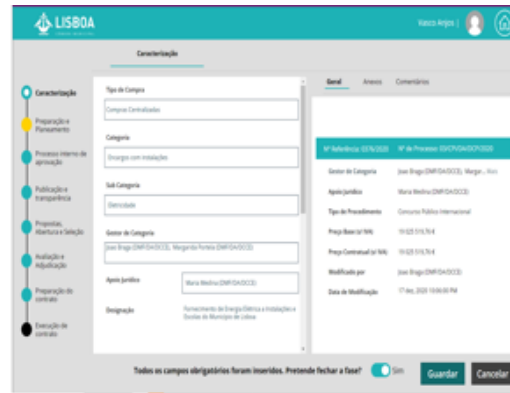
LISBOA

Vasco Anjos |

Caracterização

Caracterização

Preparação e Planeamento

Processo interno de aprovação

Publicação e transparência

Propostas, Abertura e Seleção

Avaliação e Adjudicação

Preparação do contrato

Execução do contrato

Tipo de Compra

Compras Centralizadas

Categoria

Encargos com instalações

Sub Categoria

Eletricidade

Gestor de Categoria

Joao Braga (DMF/DA/DCCE), Margarida Portela (DMF/DA/DCCE)

Apoio Jurídico

Maria Medina (DMF/DA/DCCE)

Designação

Fornecimento de Energia Elétrica a Instalações e Escolas do Município de Lisboa

Geral

Anexos

Comentários

Nº Referência: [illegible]

Nº de Processo: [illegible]

Gestor de Categoria

Joao Braga (DMF/DA/DCCE), Margar... Mais

Apoio Jurídico

Maria Medina (DMF/DA/DCCE)

Tipo de Procedimento

Concurso Público Internacional

Preço Base (s/ IVA)

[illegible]

Preço Contratual (s/ IVA)

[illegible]

Modificado por

Joao Braga (DMF/DA/DCCE)

Data de Modificação

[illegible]

Todos os campos obrigatórios foram inseridos. Pretende fechar a fase?

Sim

Guardar

Cancelar